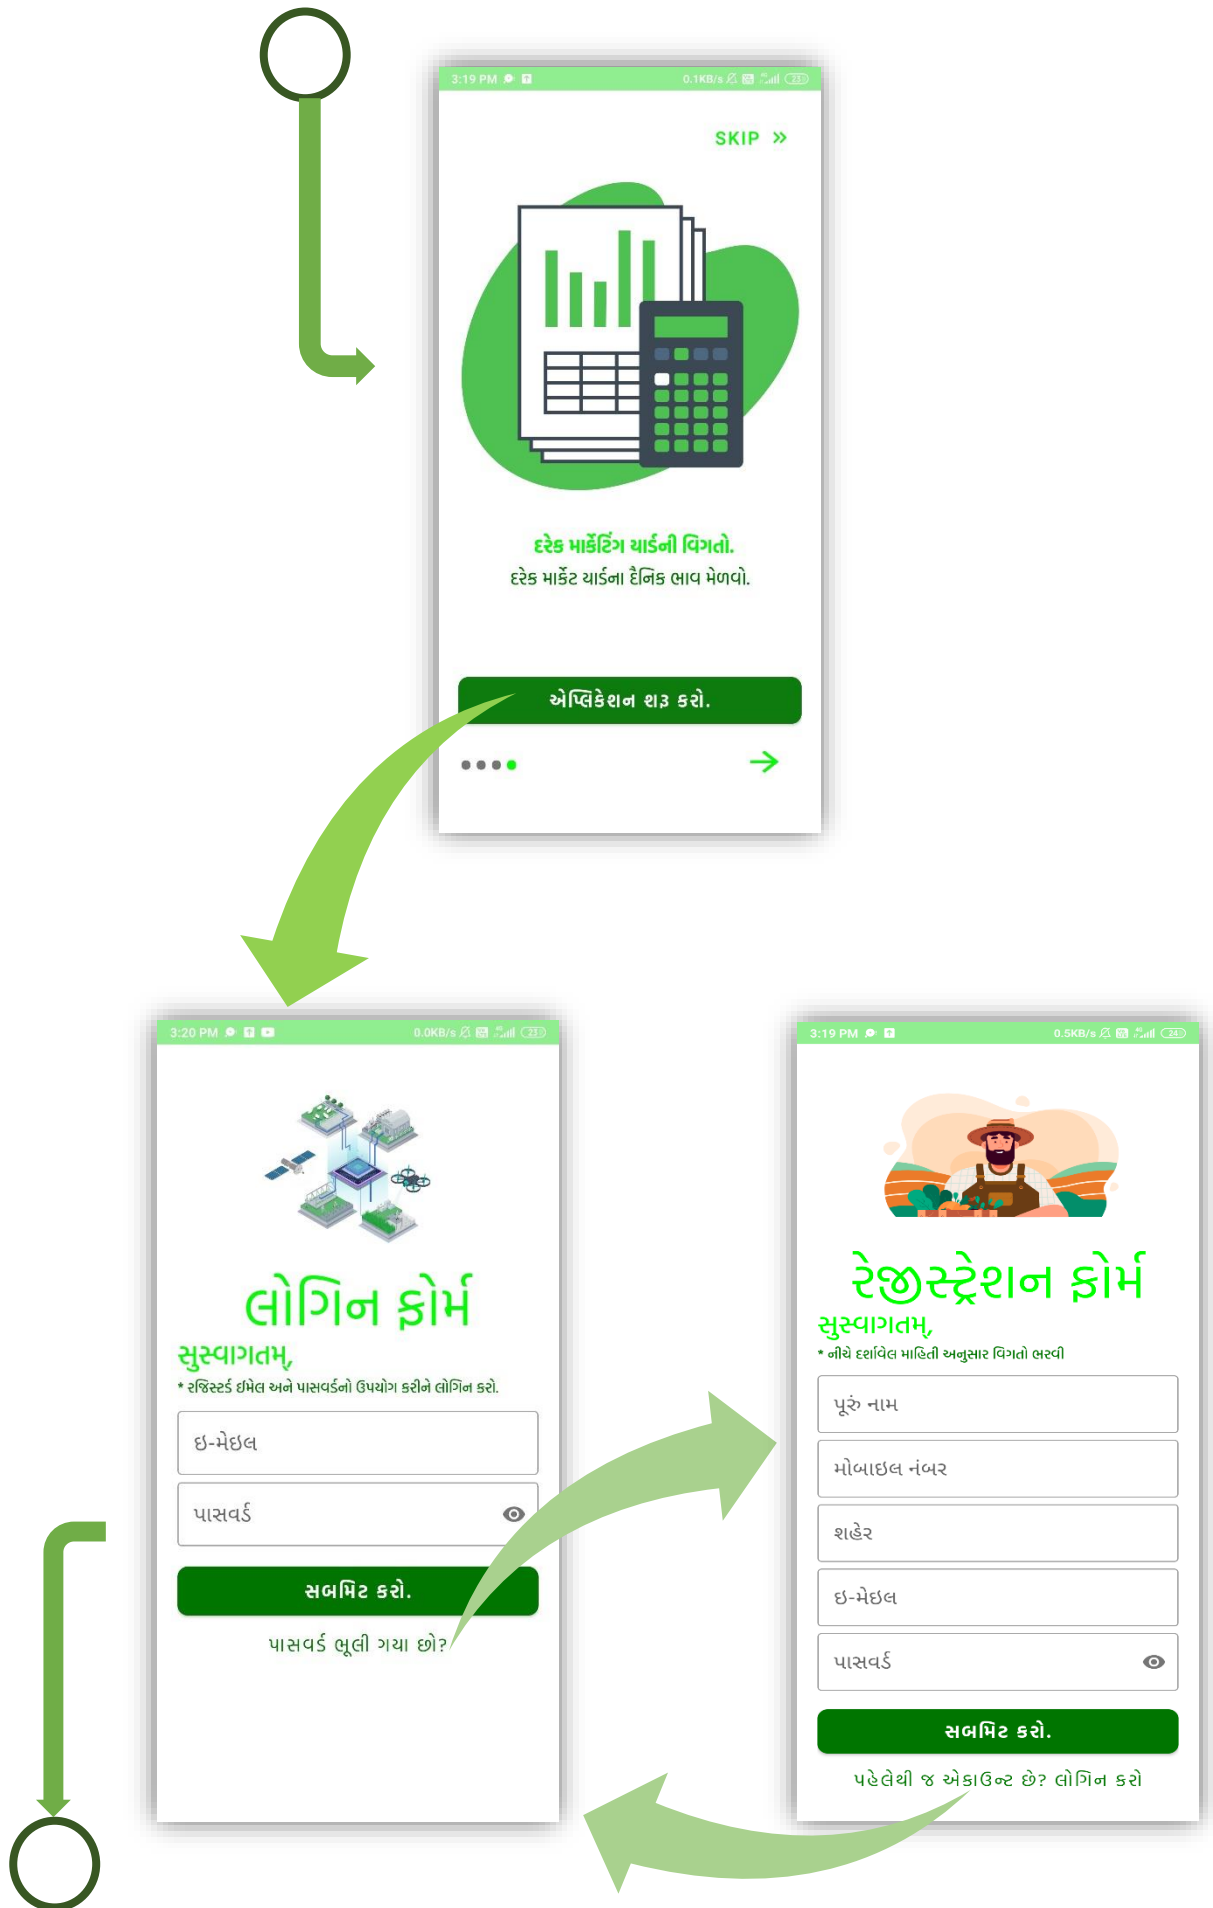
3:19 PM 0.1KB/s 23

SKIP »

દરેક માર્કેટિંગ યાર્ડની વિગતો.
દરેક માર્કેટ યાર્ડના દૈનિક ભાવ મેળવો.

એપ્લિકેશન શરૂ કરો.

3:20 PM 0.0KB/s 23

લોગિન ફોર્મ
સુસ્વાગતમ્,
* રજિસ્ટર્ડ ઈમેલ અને પાસવર્ડનો ઉપયોગ કરીને લોગિન કરો.

ઇ-મેઇલ

પાસવર્ડ

સબમિટ કરો.

પાસવર્ડ ભૂલી ગયા છો?

3:19 PM 0.5KB/s 24

રેજીસ્ટ્રેશન ફોર્મ
સુસ્વાગતમ્,
* નીચે દર્શાવેલ માહિતી અનુસાર વિગતો ભરવી

પૂરું નામ

મોબાઇલ નંબર

શહેર

ઇ-મેઇલ

પાસવર્ડ

સબમિટ કરો.

પહેલેથી જ એકાઉન્ટ છે? લોગિન કરો